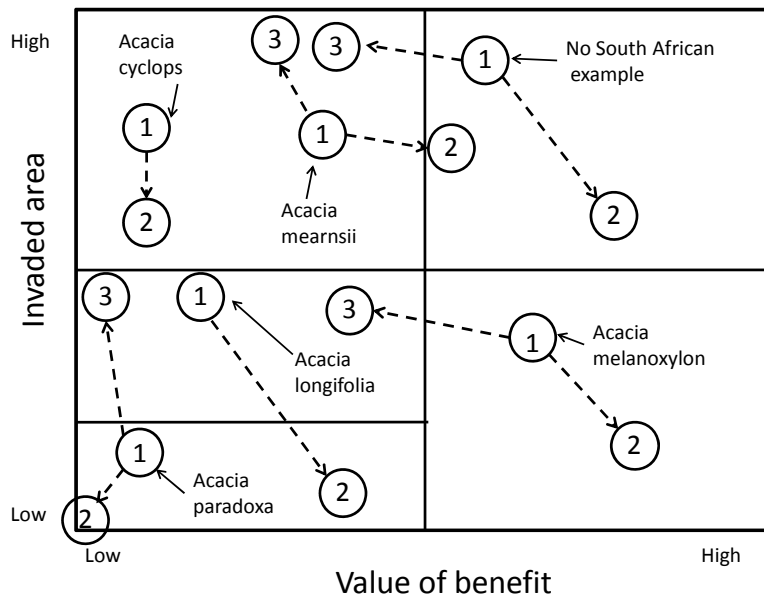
High

Invaded area

Low

Acacia cyclops

1

2

3

1

Acacia mearnsii

3

2

1

No South African example

2

3

1

Acacia longifolia

3

1

Acacia melanoxylon

2

1

Acacia paradoxa

2

2

Low

High

Value of benefit